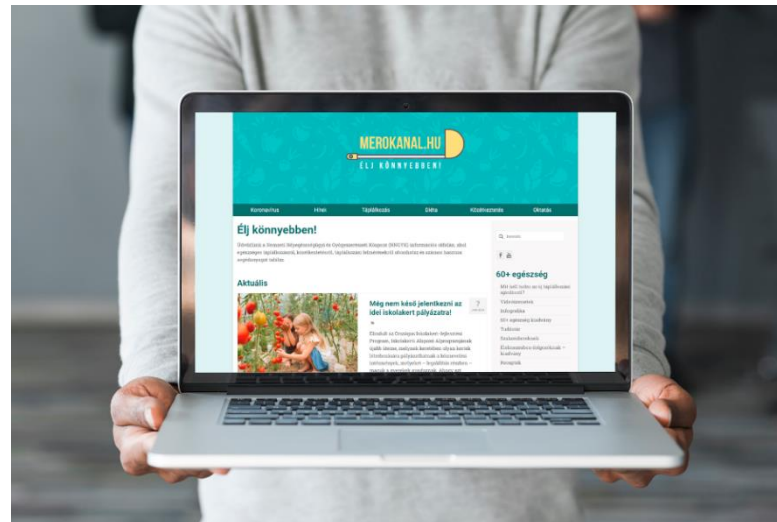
MEROKANAL.HU
ÉLJ KÖNNYEBBEN!

Koronavírus Hírek Táplálkozás Diéta Közétkeztetés Oktatás

Élj könnyebben!

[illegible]

Aktuális

Még nem késő jelentkezni az idei iskolakert pályázatra!

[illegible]

Keresés

60+ egészség

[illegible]
Vetélkedősorozat
Infografika
60+ egészség kisokos
Tudástár
Szakácskönyvek
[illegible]
Receptek